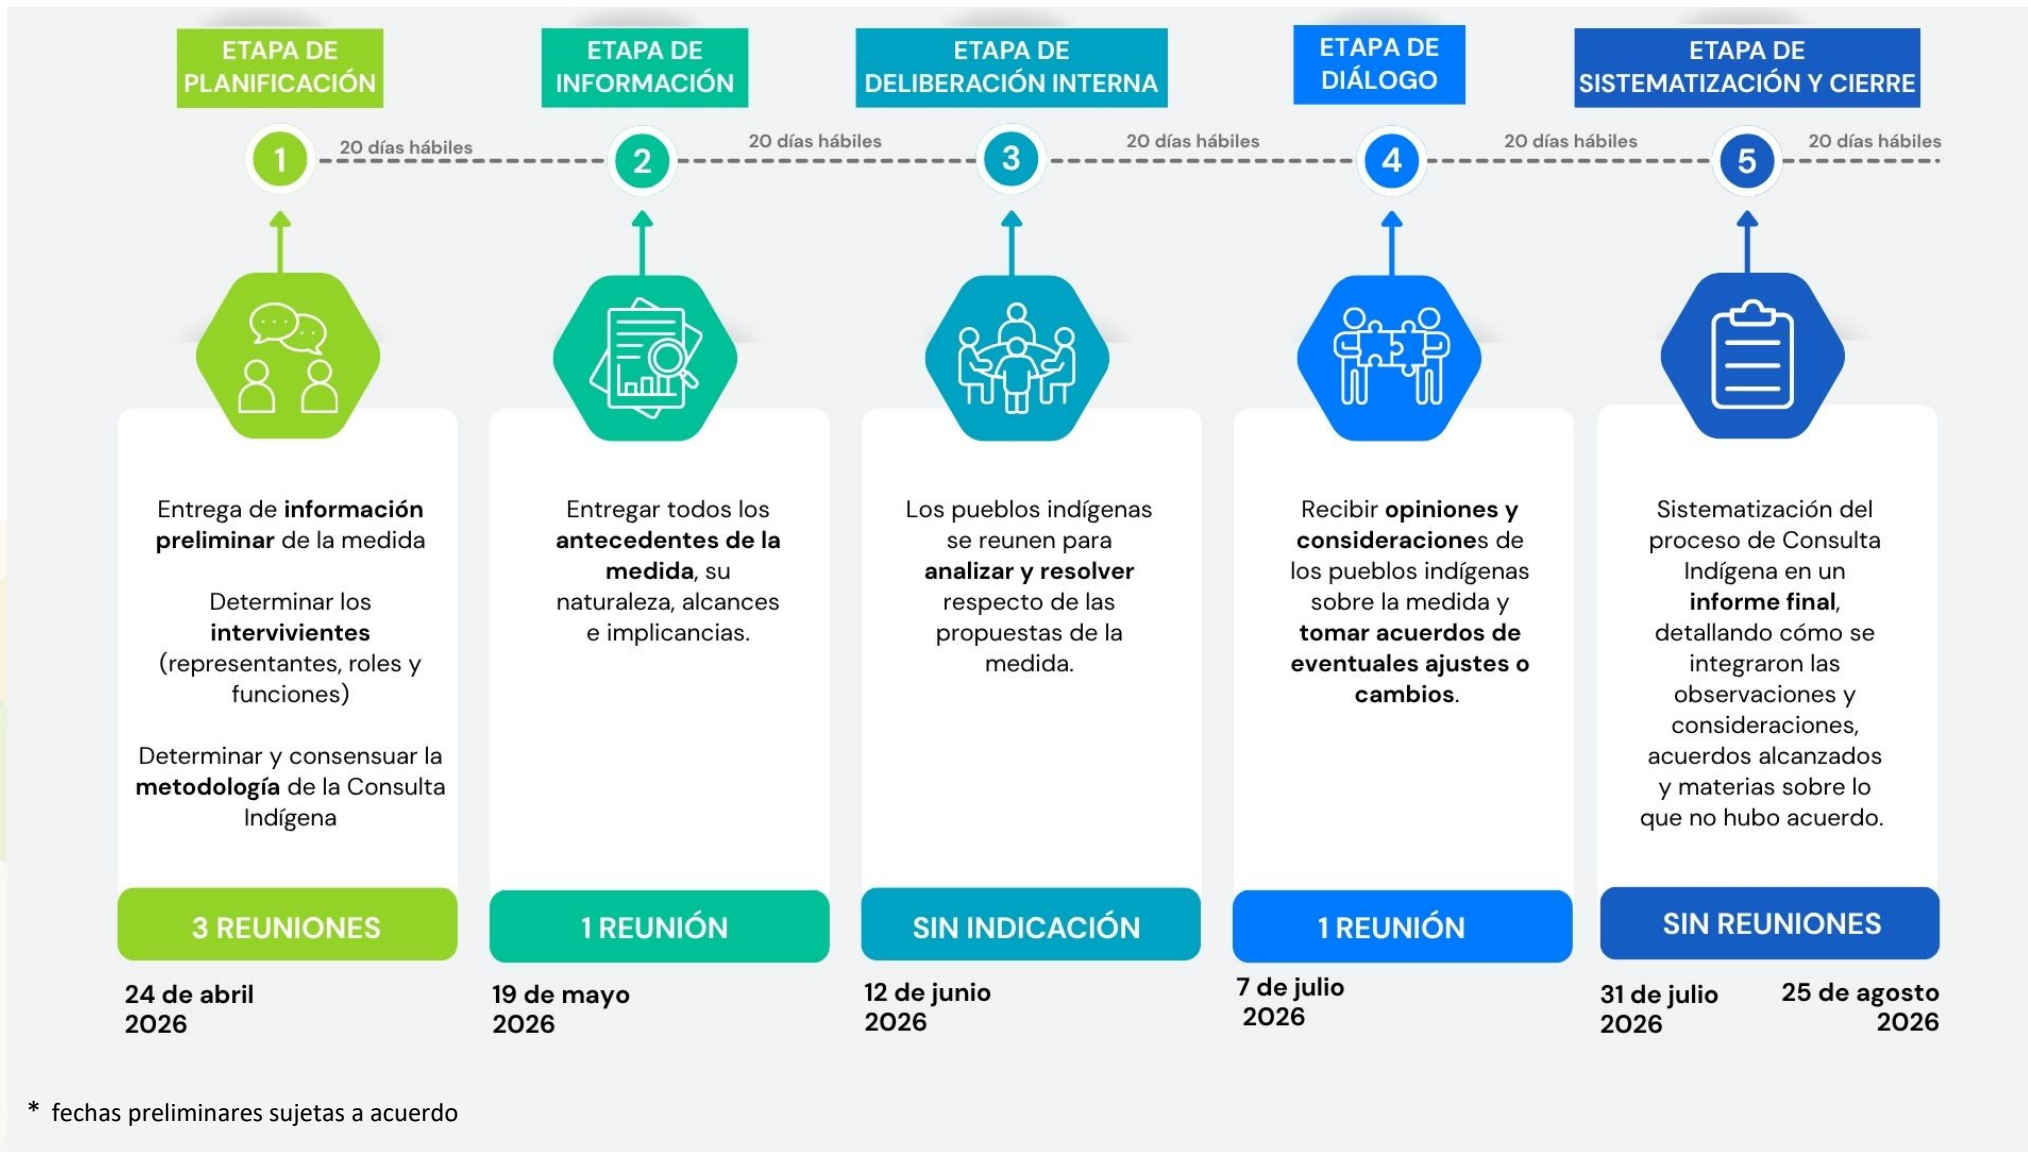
ETAPA DE PLANIFICACIÓN

ETAPA DE INFORMACIÓN

ETAPA DE DELIBERACIÓN INTERNA

ETAPA DE DIÁLOGO

ETAPA DE SISTEMATIZACIÓN Y CIERRE

1 20 días hábiles 2 20 días hábiles 3 20 días hábiles 4 20 días hábiles 5 20 días hábiles

Entrega de **información preliminar** de la medida

Determinar los **intervivientes** (representantes, roles y funciones)

Determinar y consensuar la **metodología** de la Consulta Indígena

3 REUNIONES

24 de abril 2026

Entregar todos los **antecedentes de la medida**, su naturaleza, alcances e implicancias.

1 REUNIÓN

19 de mayo 2026

Los pueblos indígenas se reunen para **analizar y resolver** respecto de las propuestas de la medida.

SIN INDICACIÓN

12 de junio 2026

Recibir **opiniones y consideracione**s de los pueblos indígenas sobre la medida y **tomar acuerdos de eventuales ajustes o cambios**.

1 REUNIÓN

7 de julio 2026

Sistematización del proceso de Consulta Indígena en un **informe final**, detallando cómo se integraron las observaciones y consideraciones, acuerdos alcanzados y materias sobre lo que no hubo acuerdo.

SIN REUNIONES

31 de julio 2026 25 de agosto 2026

* fechas preliminares sujetas a acuerdo